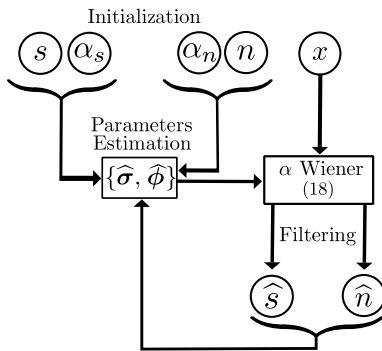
Initialization

$s$ $\alpha_s$ $\alpha_n$ $n$ $x$

Parameters Estimation

$\{\widehat{\boldsymbol{\sigma}}, \widehat{\boldsymbol{\phi}}\}$

$\alpha$ Wiener (18)

Filtering

$\widehat{s}$ $\widehat{n}$